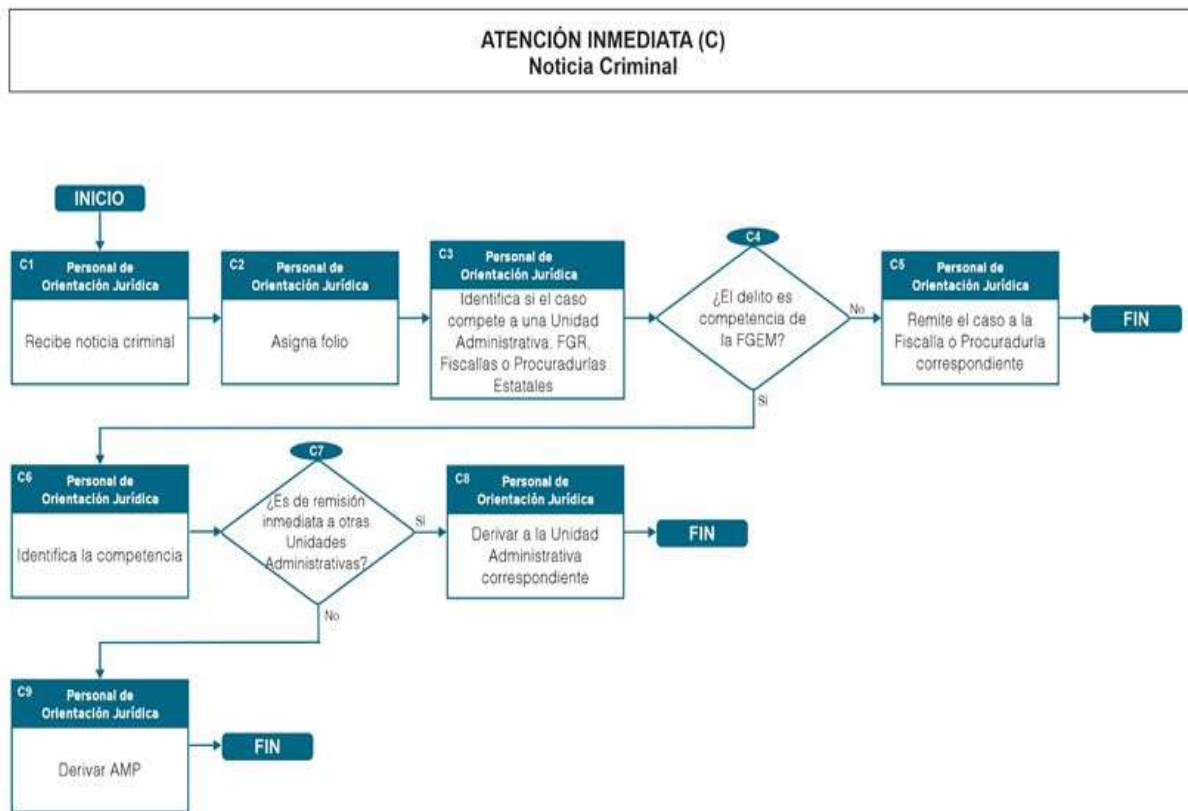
ATENCIÓN INMEDIATA (C)
Noticia Criminal

INICIO

C1 Personal de Orientación Jurídica
Recibe noticia criminal

C2 Personal de Orientación Jurídica
Asigna folio

C3 Personal de Orientación Jurídica
Identifica si el caso compete a una Unidad Administrativa, FGR, Fiscalías o Procuradurías Estatales

C4
¿El delito es competencia de la FGEM?

No

C5 Personal de Orientación Jurídica
Remite el caso a la Fiscalía o Procuraduría correspondiente

FIN

Si

C6 Personal de Orientación Jurídica
Identifica la competencia

C7
¿Es de remisión inmediata a otras Unidades Administrativas?

Si

C8 Personal de Orientación Jurídica
Derivar a la Unidad Administrativa correspondiente

FIN

No

C9 Personal de Orientación Jurídica
Derivar AMP

FIN